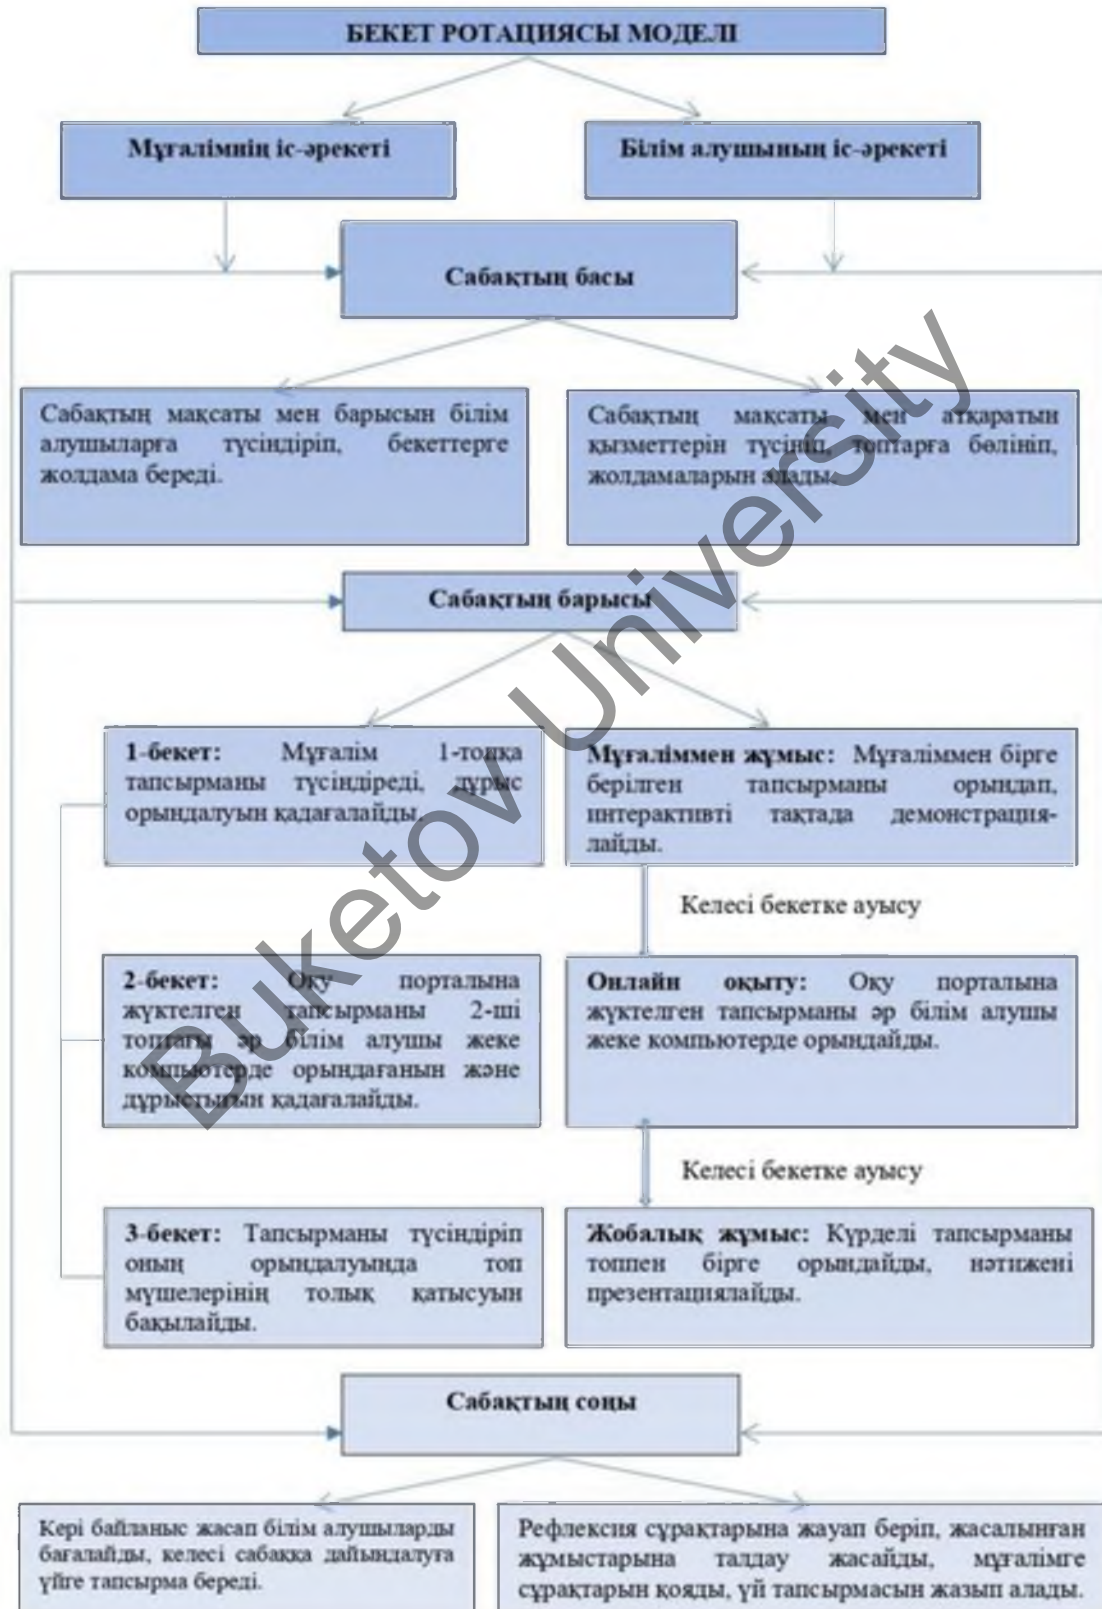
БЕКЕТ РОТАЦИЯСЫ МОДЕЛІ

Мұғалімнің іс-әрекеті

Білім алушының іс-әрекеті

Сабақтың басы

Сабақтың мақсаты мен барысын білім алушыларға түсіндіріп, бекеттерге жолдама береді.

Сабақтың мақсаты мен атқаратын қызметтерін түсініп, топтарға бөлініп, жолдамаларын алады.

Сабақтың барысы

1-бекет: Мұғалім 1-топқа тапсырманы түсіндіреді, дұрыс орындалуын қадағалайды.

Мұғаліммен жұмыс: Мұғаліммен бірге берілген тапсырманы орындап, интерактивті тақтада демонстрациялайды.

Келесі бекетке ауысу

2-бекет: Оқу порталына жүктелген тапсырманы 2-ші топтағы әр білім алушы жеке компьютерде орындағанын және дұрыстығын қадағалайды.

Онлайн оқыту: Оқу порталына жүктелген тапсырманы әр білім алушы жеке компьютерде орындайды.

Келесі бекетке ауысу

3-бекет: Тапсырманы түсіндіріп оның орындалуында топ мүшелерінің толық қатысуын бақылайды.

Жобалық жұмыс: Күрделі тапсырманы топпен бірге орындайды, нәтижені презентациялайды.

Сабақтың соңы

Кері байланыс жасап білім алушыларды бағалайды, келесі сабаққа дайындалуға үйге тапсырма береді.

Рефлексия сұрақтарына жауап беріп, жасалынған жұмыстарына талдау жасайды, мұғалімге сұрақтарын қояды, үй тапсырмасын жазып алады.

Buketov University